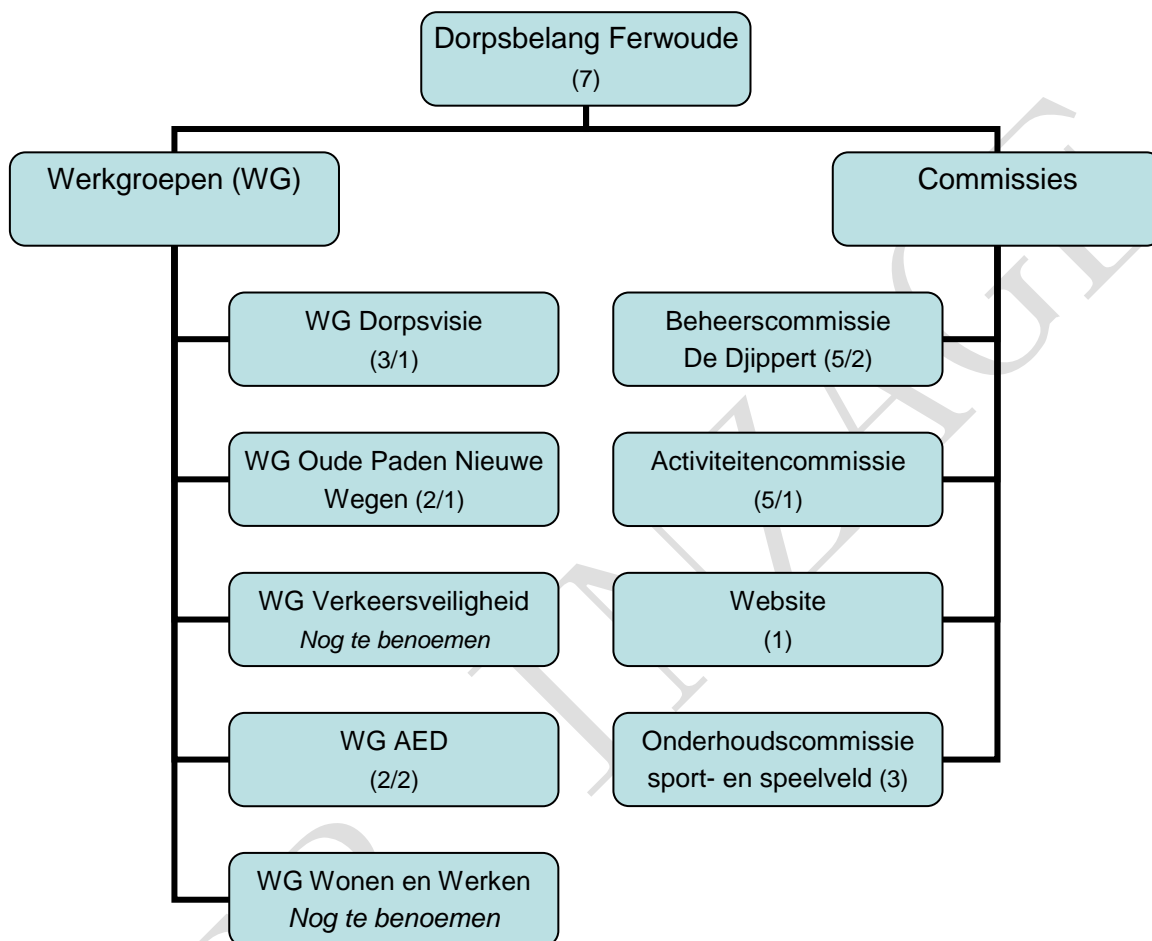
Dorpsbelang Ferwoude
(7)

Werkgroepen (WG)

Commissies

WG Dorpsvisie
(3/1)

WG Oude Paden Nieuwe Wegen (2/1)

WG Verkeersveiligheid
*Nog te benoemen*

WG AED
(2/2)

WG Wonen en Werken
*Nog te benoemen*

Beheerscommissie
De Djippert (5/2)

Activiteitencommissie
(5/1)

Website
(1)

Onderhoudscommissie
sport- en speelveld (3)